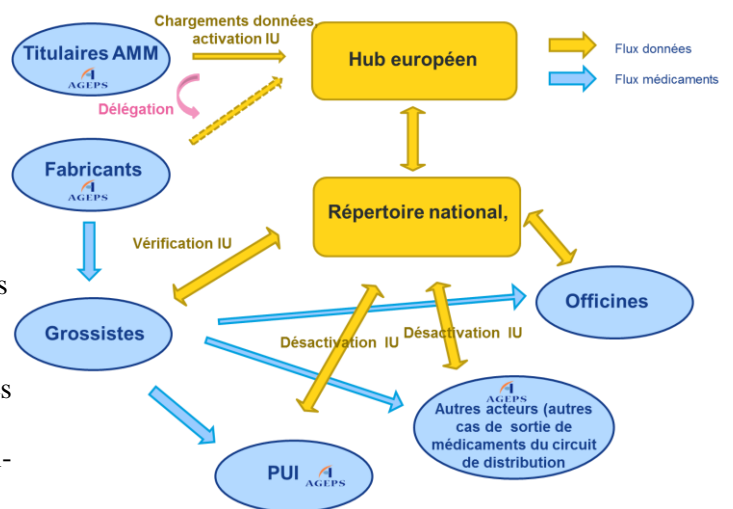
Chargements données activation IU

Titulaires AMM
AGEPS

Hub européen

Flux données

Flux médicaments

Délégation

Fabricants
AGEPS

Répertoire national,

Vérification IU

s

Grossistes

Officines

Désactivation IU

Désactivation IU

s

AGEPS
Autres acteurs (autres cas de sortie de médicaments du circuit de distribution

-

PUI
AGEPS